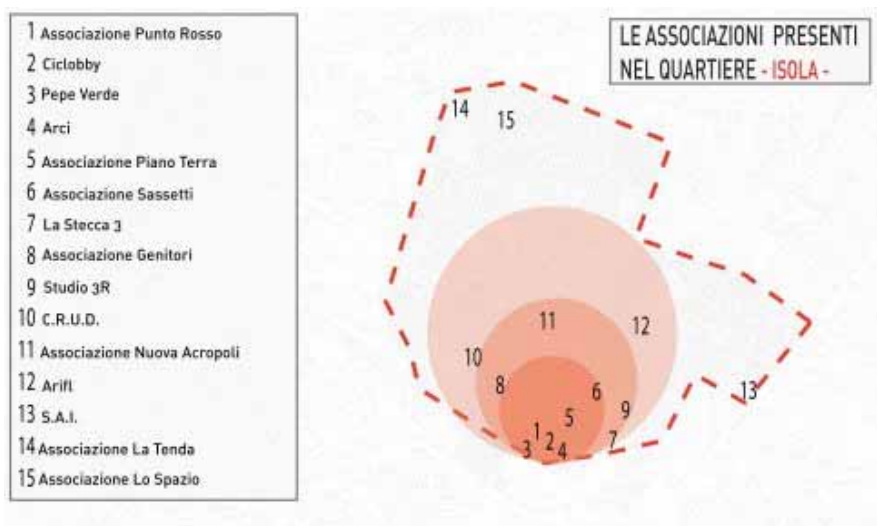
1 Associazione Punto Rosso
2 Ciclobby
3 Pepe Verde
4 Arci
5 Associazione Piano Terra
6 Associazione Sassetti
7 La Stecca 3
8 Associazione Genitori
9 Studio 3R
10 C.R.U.D.
11 Associazione Nuova Acropoli
12 Arifl
13 S.A.I.
14 Associazione La Tenda
15 Associazione Lo Spazio

LE ASSOCIAZIONI PRESENTI NEL QUARTIERE - ISOLA -

14 15
11 12
10
8 6
5 9
1 2 3 4 7
13